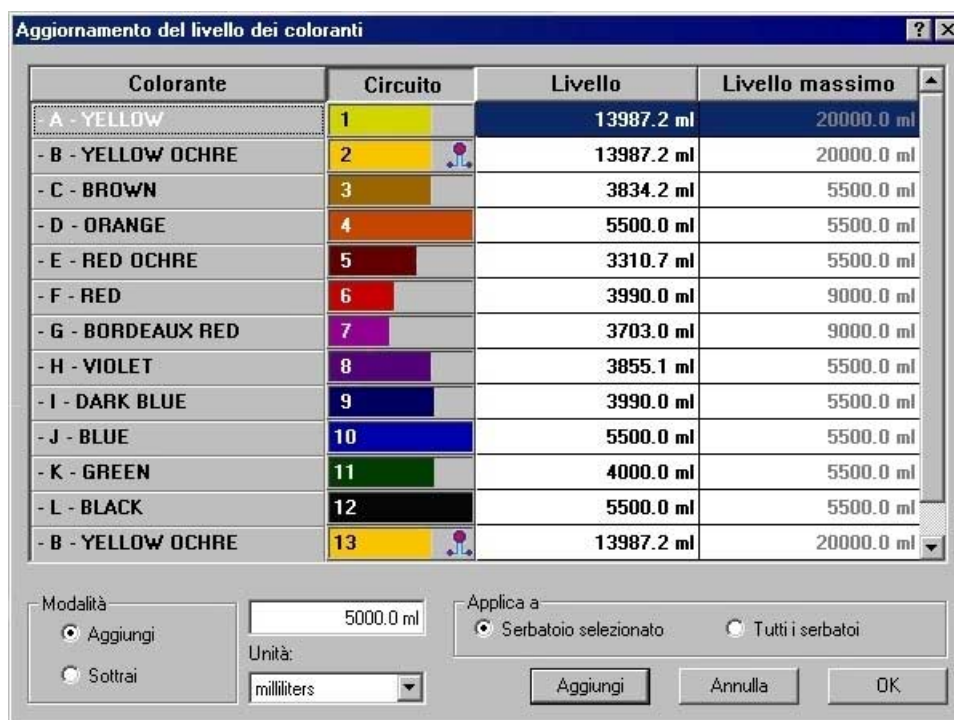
Aggiornamento del livello dei coloranti

? X

| Colorante | Circuito | Livello | Livello massimo |
|---|---|---|---|
| - A - YELLOW | 1 | 13987.2 ml | 20000.0 ml |
| - B - YELLOW OCHRE | 2 | 13987.2 ml | 20000.0 ml |
| - C - BROWN | 3 | 3834.2 ml | 5500.0 ml |
| - D - ORANGE | 4 | 5500.0 ml | 5500.0 ml |
| - E - RED OCHRE | 5 | 3310.7 ml | 5500.0 ml |
| - F - RED | 6 | 3990.0 ml | 9000.0 ml |
| - G - BORDEAUX RED | 7 | 3703.0 ml | 9000.0 ml |
| - H - VIOLET | 8 | 3855.1 ml | 5500.0 ml |
| - I - DARK BLUE | 9 | 3990.0 ml | 5500.0 ml |
| - J - BLUE | 10 | 5500.0 ml | 5500.0 ml |
| - K - GREEN | 11 | 4000.0 ml | 5500.0 ml |
| - L - BLACK | 12 | 5500.0 ml | 5500.0 ml |
| - B - YELLOW OCHRE | 13 | 13987.2 ml | 20000.0 ml |

Modalità
Aggiungi
Sottrai

5000.0 ml
Unità:
milliliters

Applica a
Serbatoio selezionato
Tutti i serbatoi

Aggiungi
Annulla
OK